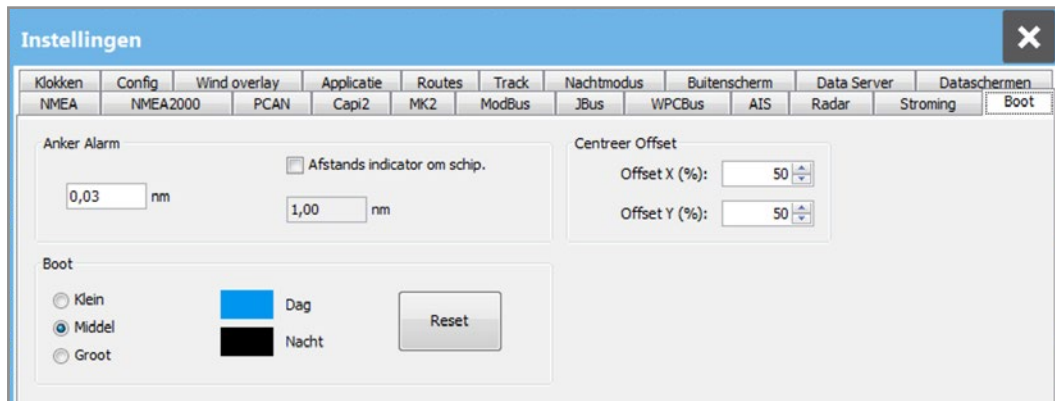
Instellingen

Klokken | Config | Wind overlay | Applicatie | Routes | Track | Nachtmodus | Buitenscherm | Data Server | Dataschermen
NMEA | NMEA2000 | PCAN | Capi2 | MK2 | ModBus | JBus | WPCBus | AIS | Radar | Stroming | Boot

Anker Alarm
Afstands indicator om schip.
0,03 nm
1,00 nm

Centreer Offset
Offset X (%): 50
Offset Y (%): 50

Boot
Klein
Middel
Groot
Dag
Nacht
Reset